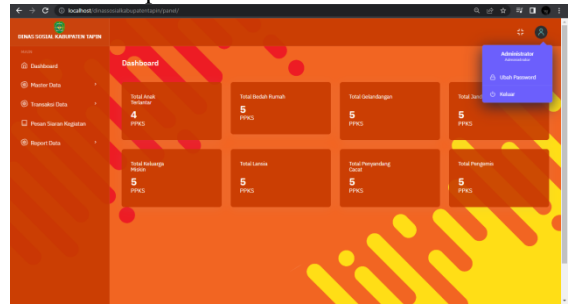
localhost/dinassosialkabupatentapin/panel/

DINAS SOSIAL KABUPATEN TAPIN

MENU

Dashboard

Master Data

Transaksi Data

Pesan Saran Registran

Report Data

Dashboard

Total Anak Terlantar
4
PPKS

Total Bedah Rumah
5
PPKS

Total Gelandangan
5
PPKS

Total Jan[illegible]
5
PPKS

Total Keluarga Miskin
5
PPKS

Total Lansia
5
PPKS

Total Penyandang Cacat
5
PPKS

Total Pengemis
5
PPKS

Administrator
Administrator

Ubah Password

Keluar